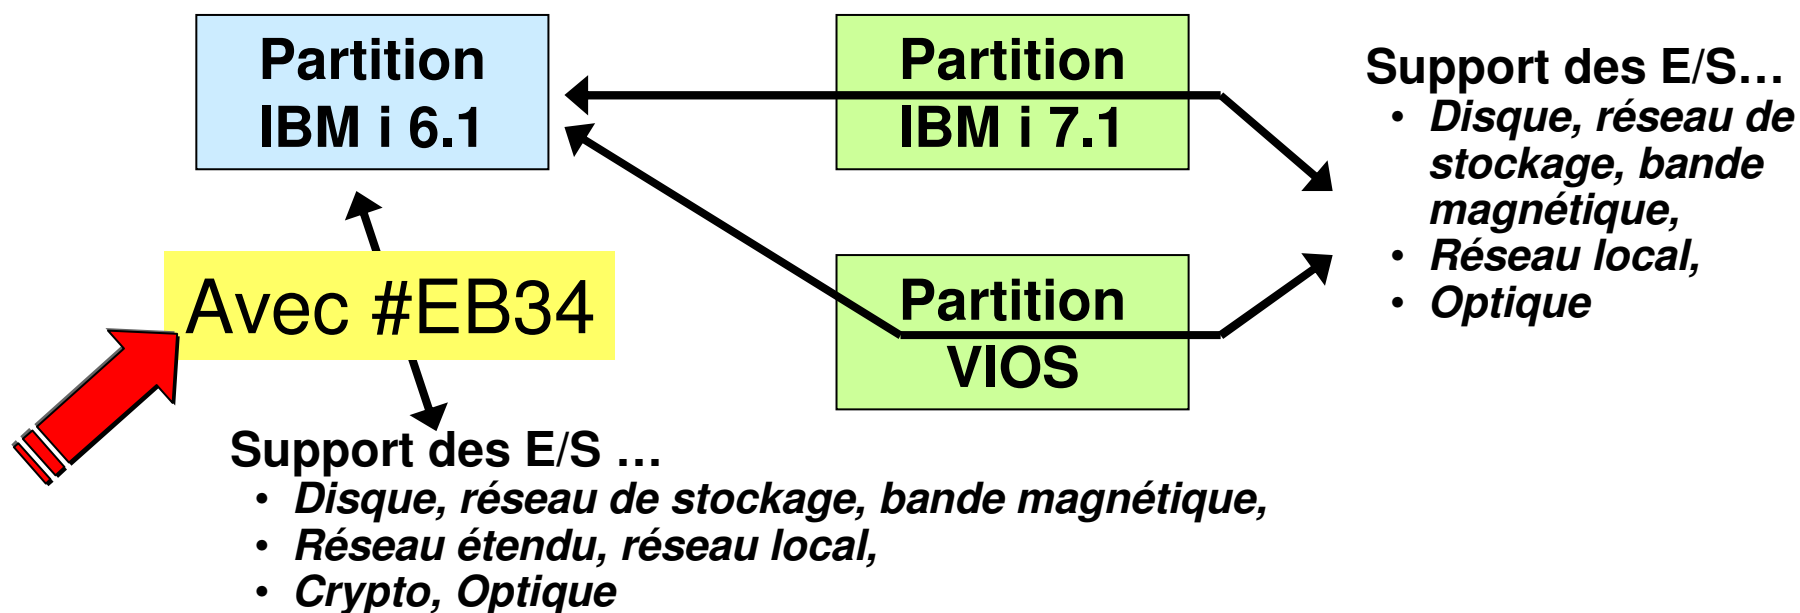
Partition
IBM i 6.1

Partition
IBM i 7.1

Support des E/S…
• Disque, réseau de stockage, bande magnétique,
• Réseau local,
• Optique

Partition
VIOS

Avec #EB34

Support des E/S …
• Disque, réseau de stockage, bande magnétique,
• Réseau étendu, réseau local,
• Crypto, Optique